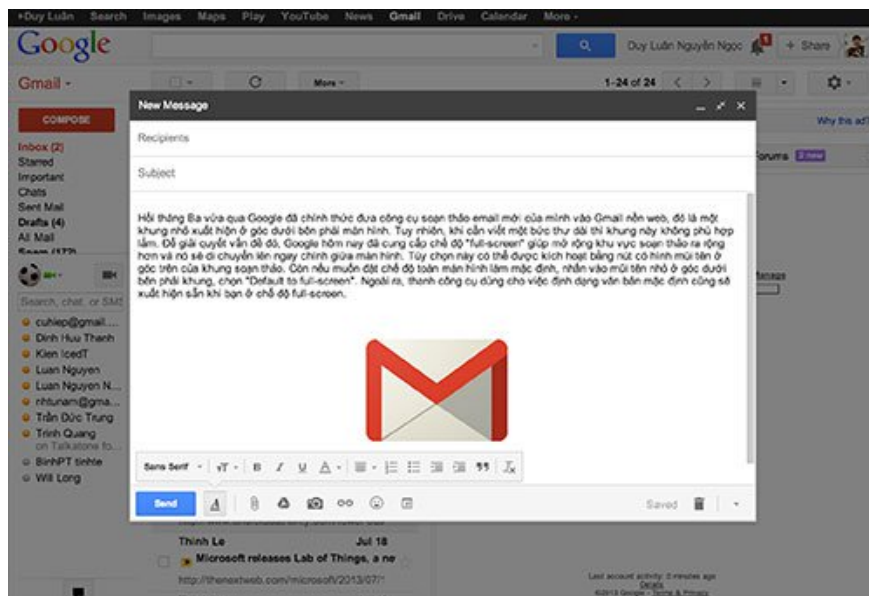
+Duy Luân Search Images Maps Play YouTube News Gmail Drive Calendar More -

Google

Duy Luân Nguyễn Ngọc + Share

Gmail -

More - 1-24 of 24

COMPOSE

Inbox (2)
Starred
Important
Chats
Sent Mail
Drafts (4)
All Mail
Spam (172)

Search, chat, or SMS

cuhiep@gmail....
Dinh Huu Thanh
Kien IcedT
Luan Nguyen
Luan Nguyen N...
nhtunam@gma...
Trần Đức Trung
Trinh Quang
on Talkatone fo...
BinhPT tinhte
Will Long

New Message

Recipients

Subject

Hồi tháng Ba vừa qua Google đã chính thức đưa công cụ soạn thảo email mới của mình vào Gmail nền web, đó là một khung nhỏ xuất hiện ở góc dưới bên phải màn hình. Tuy nhiên, khi cần viết một bức thư dài thì khung này không phù hợp lắm. Để giải quyết vấn đề đó, Google hôm nay đã cung cấp chế độ "full-screen" giúp mở rộng khu vực soạn thảo ra rộng hơn và nó sẽ di chuyển lên ngay chính giữa màn hình. Tùy chọn này có thể được kích hoạt bằng nút có hình mũi tên ở góc trên của khung soạn thảo. Còn nếu muốn đặt chế độ toàn màn hình làm mặc định, nhấn vào mũi tên nhỏ ở góc dưới bên phải khung, chọn "Default to full-screen". Ngoài ra, thanh công cụ dùng cho việc định dạng văn bản mặc định cũng sẽ xuất hiện sẵn khi bạn ở chế độ full-screen.

Sans Serif

Send

Saved

Why this ad?
Forums 2 new
Manage

Thinh Le Jul 18
Microsoft releases Lab of Things, a ne
http://thenextweb.com/microsoft/2013/07/

Last account activity: 0 minutes ago
Details
©2013 Google - Terms & Privacy